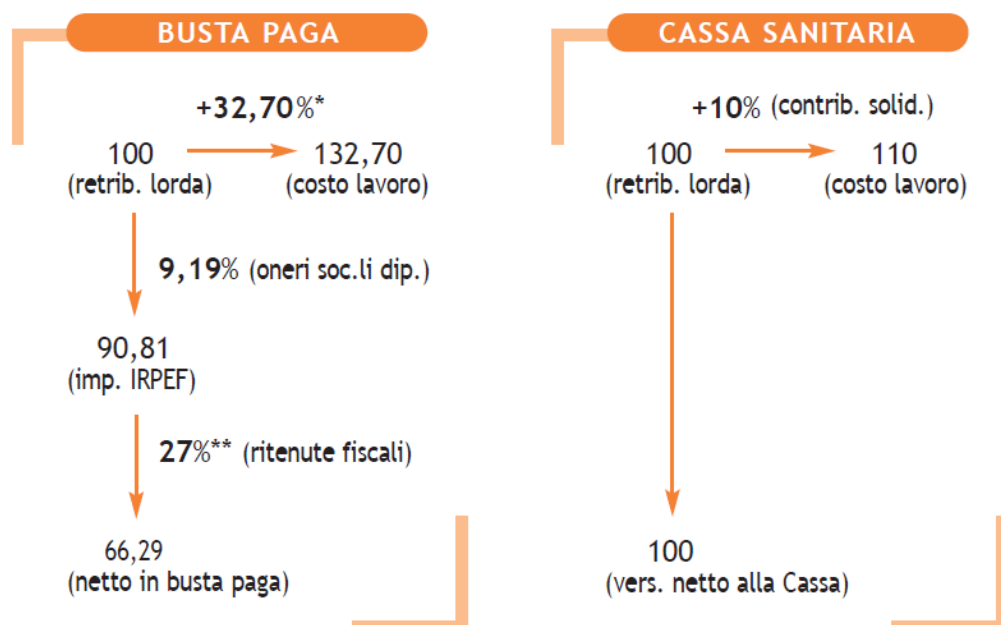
BUSTA PAGA

+32,70%*

100
(retrib. lorda)

132,70
(costo lavoro)

9,19% (oneri soc.li dip.)

90,81
(imp. IRPEF)

27%** (ritenute fiscali)

66,29
(netto in busta paga)

CASSA SANITARIA

+10% (contrib. solid.)

100
(retrib. lorda)

110
(costo lavoro)

100
(vers. netto alla Cassa)